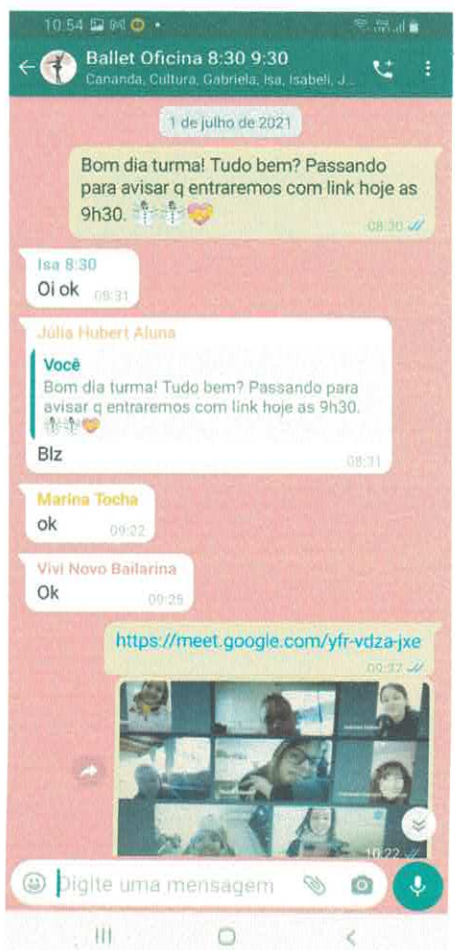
10:54

Ballet Oficina 8:30 9:30
Cananda, Cultura, Gabriela, Isa, Isabeli, J...

1 de julho de 2021

Bom dia turma! Tudo bem? Passando para avisar q entraremos com link hoje as 9h30.
08:30

Isa 8:30
Oi ok 09:31

Júlia Hubert Aluna
Você
Bom dia turma! Tudo bem? Passando para avisar q entraremos com link hoje as 9h30.
Blz
08:31

Marina Tocha
ok 09:22

Vivi Novo Bailarina
Ok 09:25

https://meet.google.com/yfr-vdza-jxe
09:27

10:22

Digite uma mensagem